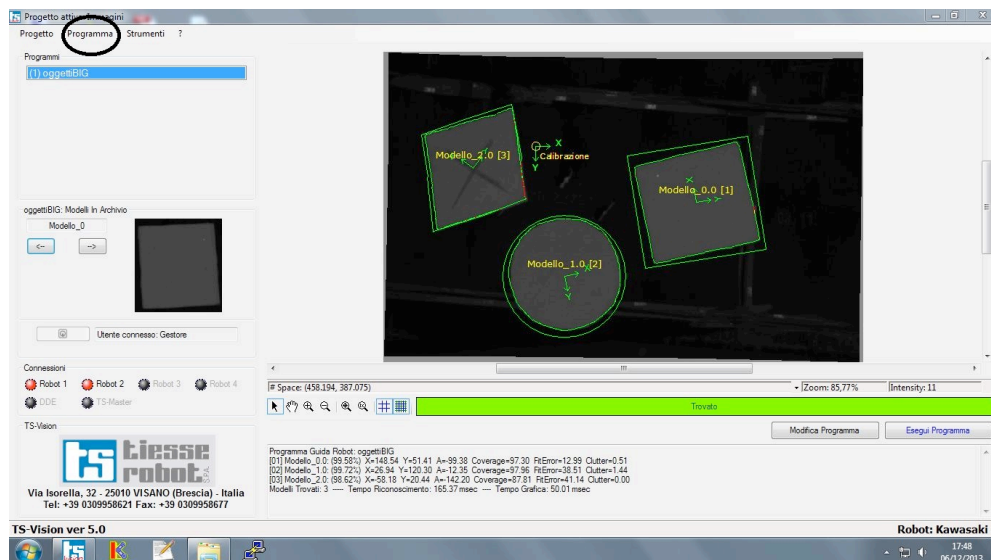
Progetto attivo: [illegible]

Progetto Programma Strumenti ?

Programmi

(1) oggettiBIG

oggettiBIG: Modelli In Archivio

Modello_0

<-- -->

Utente connesso: Gestore

Connessioni

Robot 1 Robot 2 Robot 3 Robot 4

DDE TS-Master

TS-Vision

tiesse robot S.p.A.

Via Isorella, 32 - 25010 VISANO (Brescia) - Italia
Tel: +39 0309958621 Fax: +39 0309958677

Modello_2.0 [3]

X
Calibrazione
Y

Modello_0.0 [1]

Modello_1.0 [2]

# Space: (458.194, 387.075)

Zoom: 85,77%

Intensity: 11

Trovato

Modifica Programma

Esegui Programma

Programma Guida Robot: oggettiBIG
[01] Modello_0.0: (99.58%) X=148.54 Y=51.41 A=-99.38 Coverage=97.30 FitError=12.99 Clutter=0.51
[02] Modello_1.0: (99.72%) X=26.94 Y=120.30 A=-12.35 Coverage=97.96 FitError=38.51 Clutter=1.44
[03] Modello_2.0: (98.62%) X=-58.18 Y=20.44 A=-142.20 Coverage=87.81 FitError=41.14 Clutter=0.00
Modelli Trovati: 3 ---- Tempo Riconoscimento: 165.37 msec --- Tempo Grafica: 50.01 msec

TS-Vision ver 5.0

Robot: Kawasaki

17:48
06/12/2013